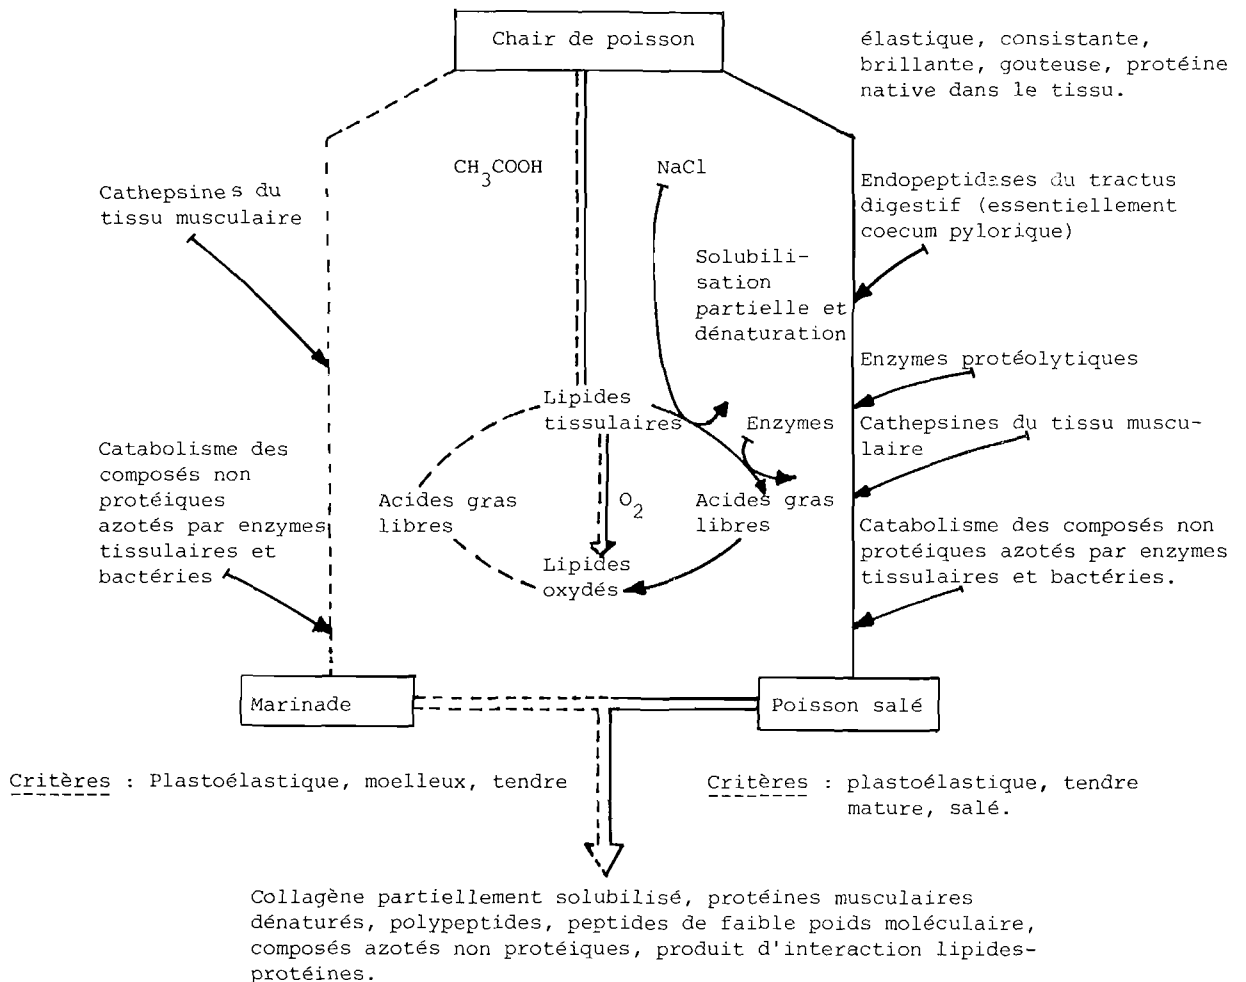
Chair de poisson

élastique, consistante, brillante, gouteuse, protéine native dans le tissu.

$CH_3COOH$

NaCl

Cathepsines du tissu musculaire

Endopeptidases du tractus digestif (essentiellement coecum pylorique)

Solubilisation partielle et dénaturation

Enzymes protéolytiques

Lipides tissulaires

Enzymes

Cathepsines du tissu musculaire

Catabolisme des composés non protéiques azotés par enzymes tissulaires et bactéries

Acides gras libres

$O_2$

Acides gras libres

Catabolisme des composés non protéiques azotés par enzymes tissulaires et bactéries.

Lipides oxydés

Marinade

Poisson salé

Critères : Plastoélastique, moelleux, tendre

Critères : plastoélastique, tendre mature, salé.

Collagène partiellement solubilisé, protéines musculaires dénaturés, polypeptides, peptides de faible poids moléculaire, composés azotés non protéiques, produit d'interaction lipides-protéines.